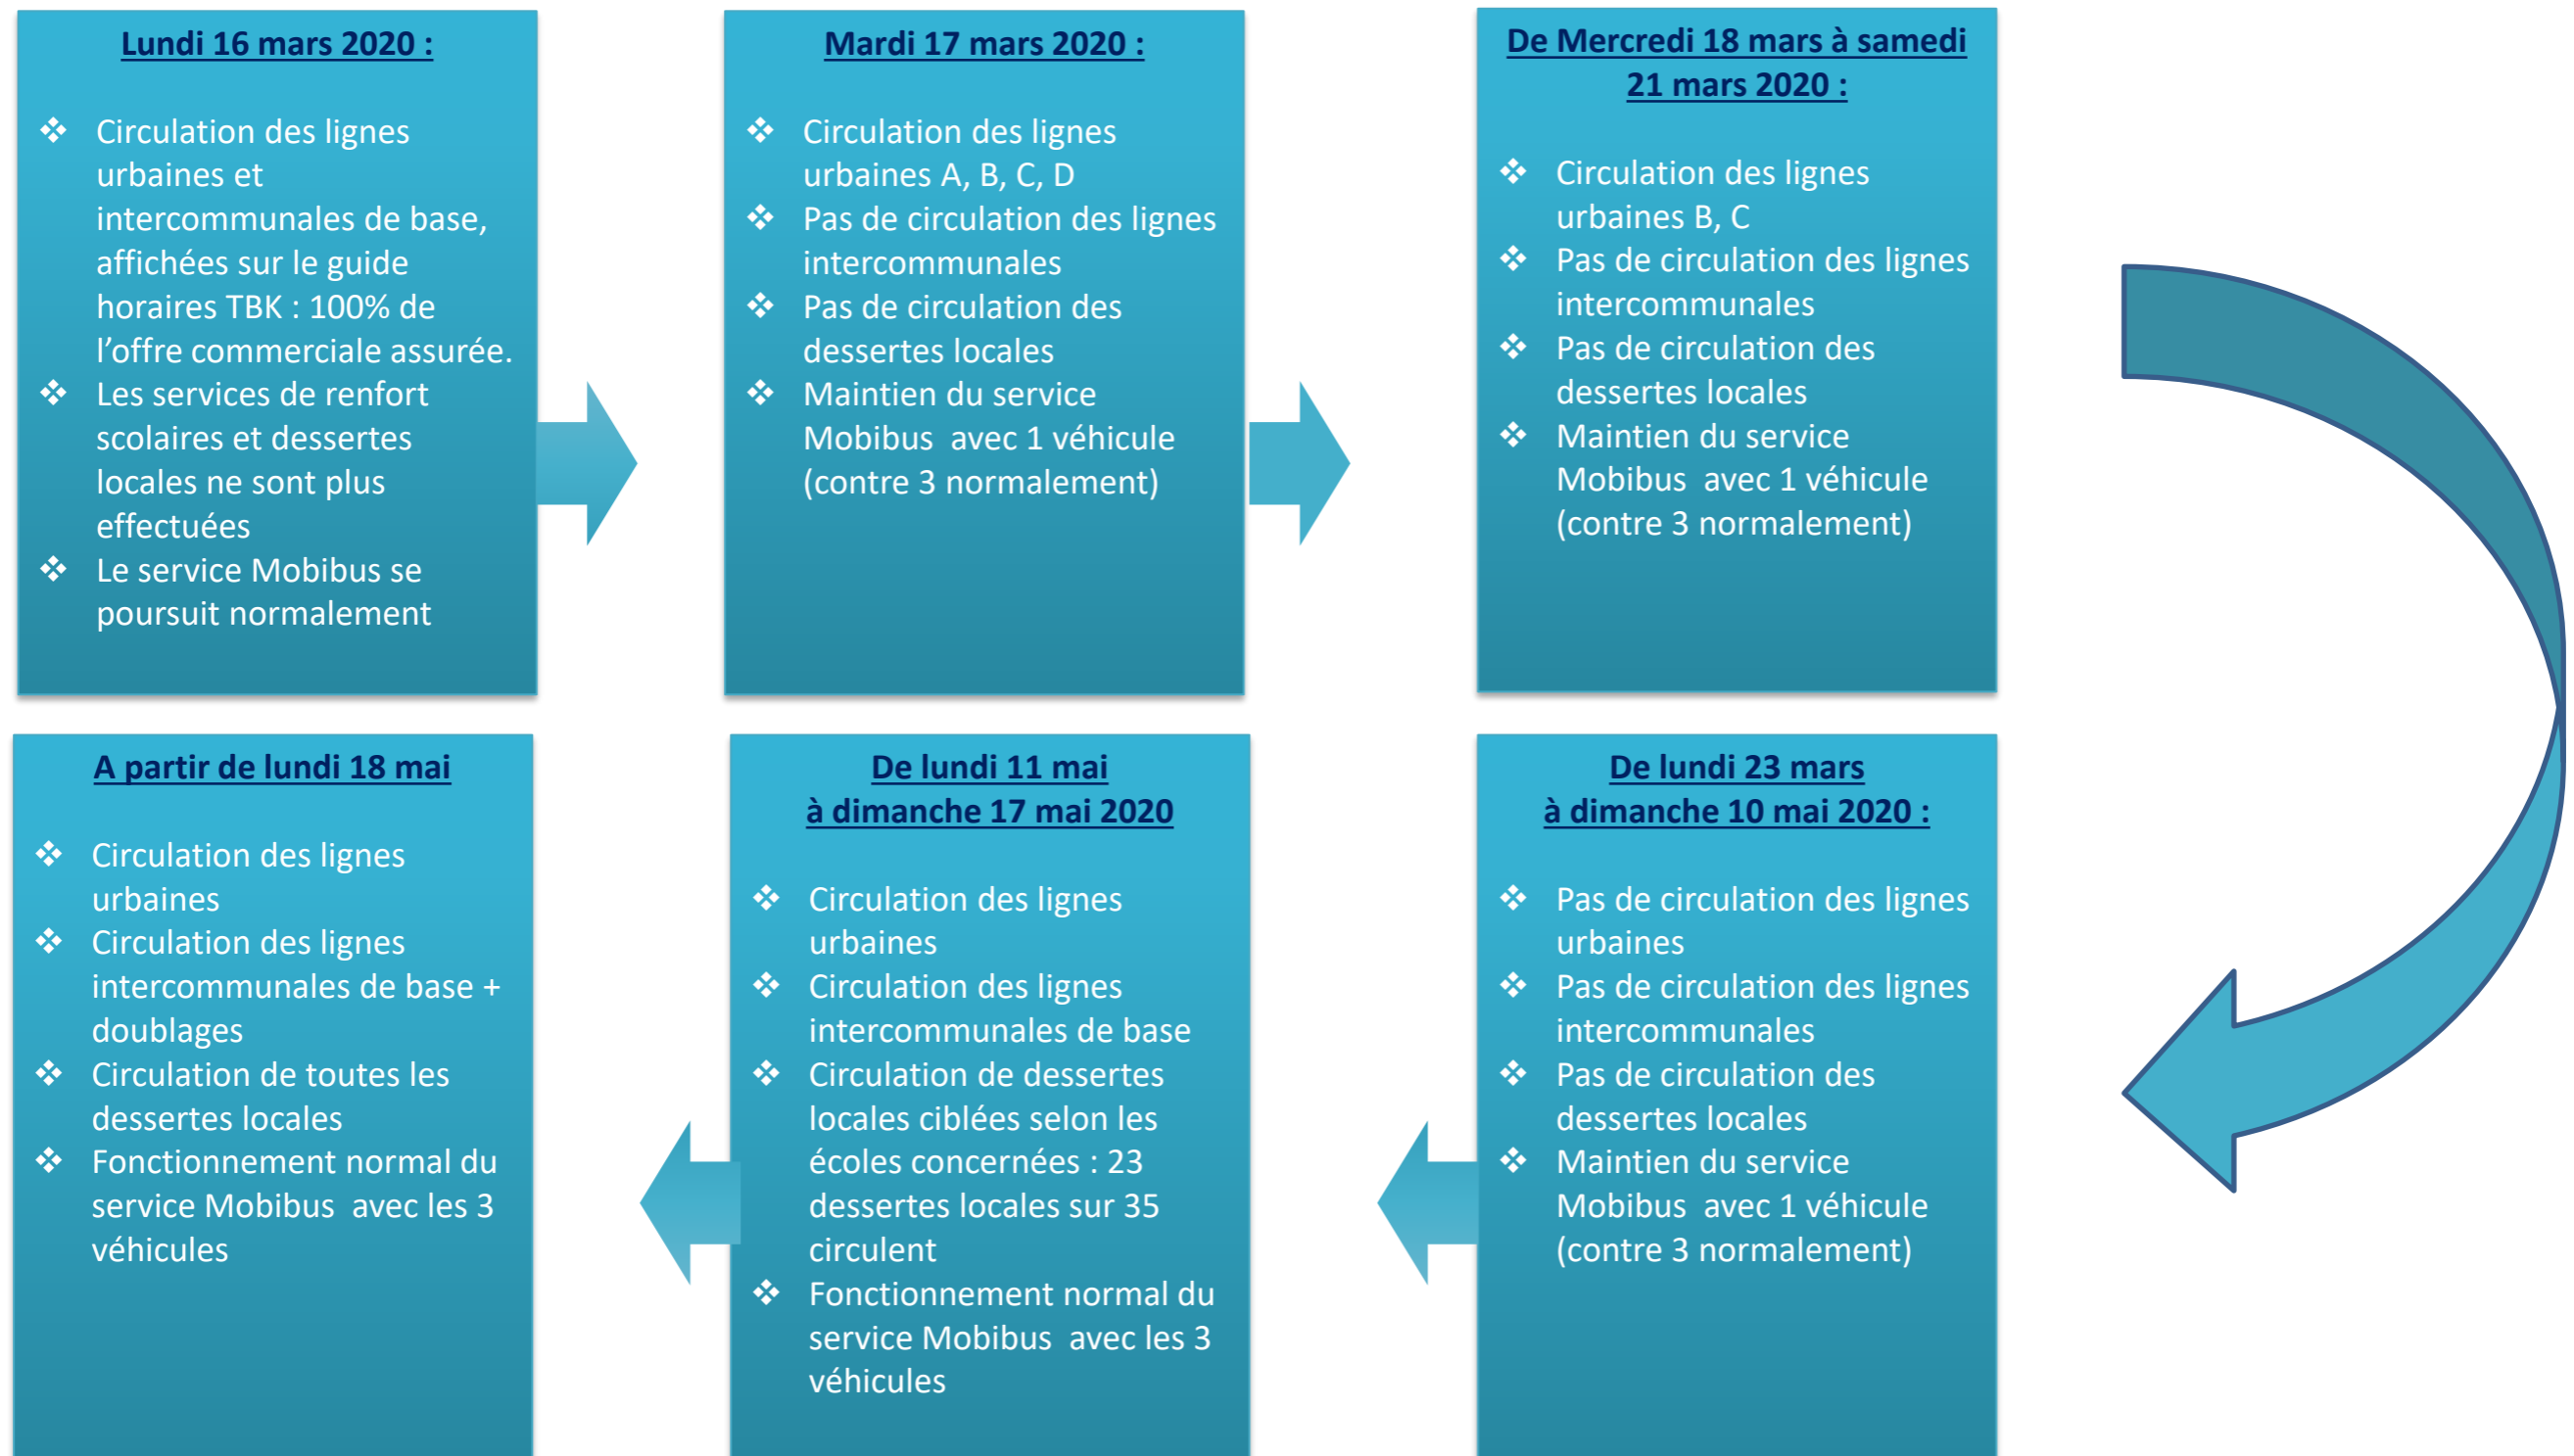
Lundi 16 mars 2020 :

❖ Circulation des lignes urbaines et intercommunales de base, affichées sur le guide horaires TBK : 100% de l'offre commerciale assurée.
❖ Les services de renfort scolaires et dessertes locales ne sont plus effectuées
❖ Le service Mobibus se poursuit normalement

Mardi 17 mars 2020 :

❖ Circulation des lignes urbaines A, B, C, D
❖ Pas de circulation des lignes intercommunales
❖ Pas de circulation des dessertes locales
❖ Maintien du service Mobibus avec 1 véhicule (contre 3 normalement)

De Mercredi 18 mars à samedi 21 mars 2020 :

❖ Circulation des lignes urbaines B, C
❖ Pas de circulation des lignes intercommunales
❖ Pas de circulation des dessertes locales
❖ Maintien du service Mobibus avec 1 véhicule (contre 3 normalement)

A partir de lundi 18 mai

❖ Circulation des lignes urbaines
❖ Circulation des lignes intercommunales de base + doublages
❖ Circulation de toutes les dessertes locales
❖ Fonctionnement normal du service Mobibus avec les 3 véhicules

De lundi 11 mai à dimanche 17 mai 2020

❖ Circulation des lignes urbaines
❖ Circulation des lignes intercommunales de base
❖ Circulation de dessertes locales ciblées selon les écoles concernées : 23 dessertes locales sur 35 circulent
❖ Fonctionnement normal du service Mobibus avec les 3 véhicules

De lundi 23 mars à dimanche 10 mai 2020 :

❖ Pas de circulation des lignes urbaines
❖ Pas de circulation des lignes intercommunales
❖ Pas de circulation des dessertes locales
❖ Maintien du service Mobibus avec 1 véhicule (contre 3 normalement)